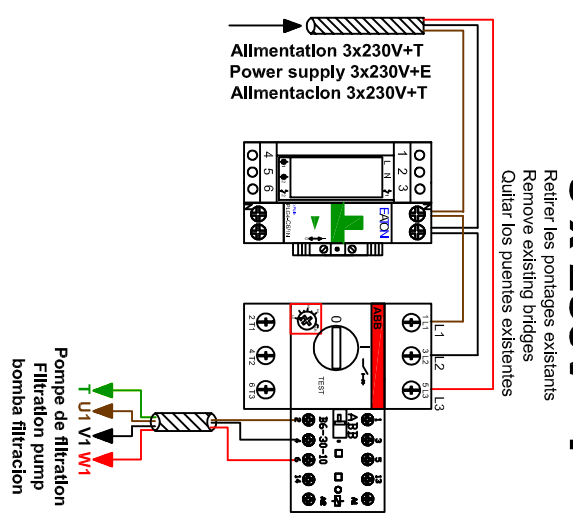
Alimentation 3x230V+T
Power supply 3x230V+E
Alimentacion 3x230V+T

4 5 6
1 2 3
L N

EATON

Retirer les pontages existants
Remove existing bridges
Quitar los puentes existentes

ABB
2T1
4T2
6T3
1L1
3L2
5L3
L1
L2
L3
0
TEST

ABB
B6-30-10

Pompe de filtration
Filtration pump
bomba filtracion
T U1 V1 W1